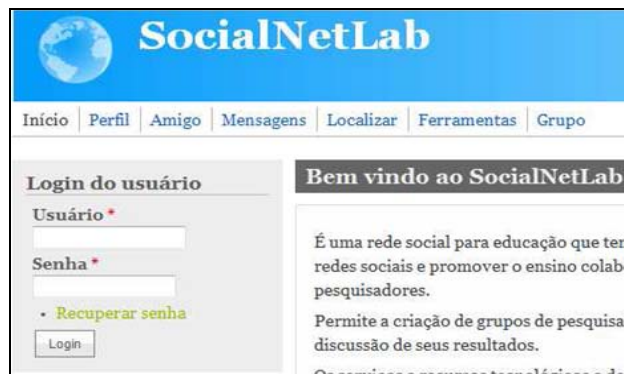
SocialNetLab

Início | Perfil | Amigo | Mensagens | Localizar | Ferramentas | Grupo

Login do usuário

Usuário *

Senha *

• Recuperar senha

Login

Bem vindo ao SocialNetLab

É uma rede social para educação que ter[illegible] redes sociais e promover o ensino colabo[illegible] pesquisadores.

Permite a criação de grupos de pesquisa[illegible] discussão de seus resultados.

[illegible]